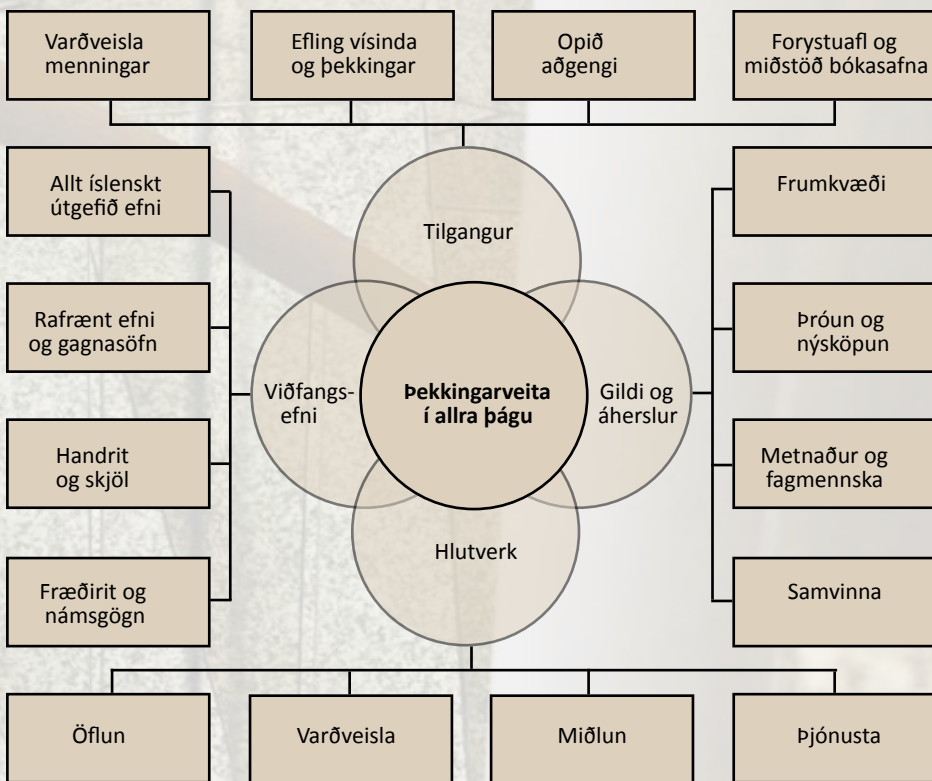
Varðveisla menningar

Efling vísinda og þekkingar

Opið aðgengi

Forystuafl og miðstöð bókasafna

Allt íslenskt útgefið efni

Rafrænt efni og gagnasöfn

Handrit og skjöl

Fræðirit og námsgögn

Tilgangur

Viðfangs-efni

Þekkingarveita í allra þágu

Gildi og áherslur

Hlutverk

Frumkvæði

Þróun og nýsköpun

Metnaður og fagmennska

Samvinna

Öflun

Varðveisla

Miðlun

Þjónusta